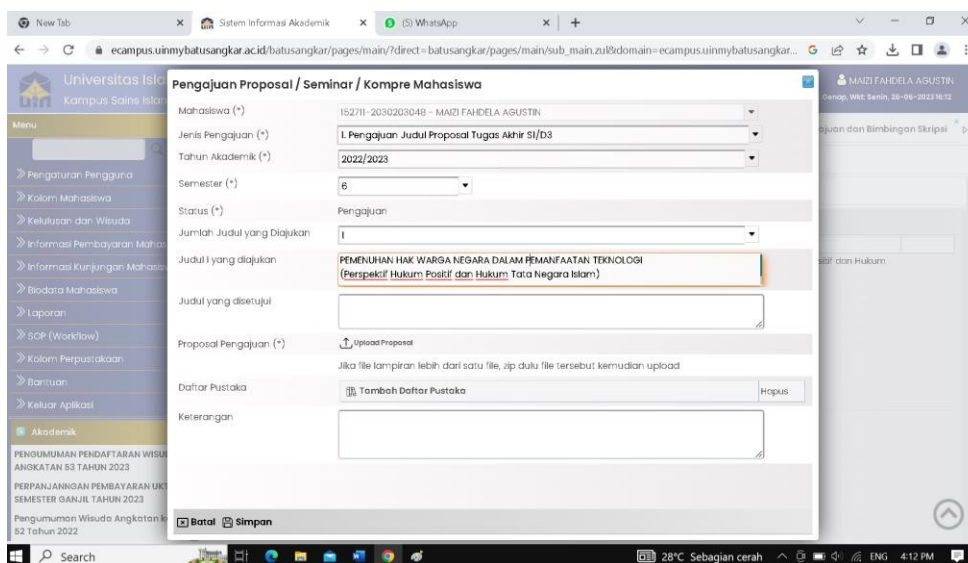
New Tab
Sistem Informasi Akademik
(5) WhatsApp
ecampus.uinmybatusangkar.ac.id/batusangkar/pages/main/?direct=batusangkar/pages/main/sub_main.zul&domain=ecampus.uinmybatusangkar...

Universitas Isla
Kampus Sains Islam
MAIZI FAHDELA AGUSTIN
Genap, Wkt: Senin, 26-06-2023 16:12
Menu
Pengaturan Pengguna
Kolom Mahasiswa
Kelulusan dan Wisuda
Informasi Pembayaran Maha
Informasi Kunjungan Mahasis
Biodata Mahasiswa
Laporan
SOP (Workflow)
Kolom Perpustakaan
Bantuan
Keluar Aplikasi
Akademik
PENGUMUMAN PENDAFTARAN WISU ANGKATAN 53 TAHUN 2023
PERPANJANGAN PEMBAYARAN UKT SEMESTER GANJIL TAHUN 2023
Pengumuman Wisuda Angkatan k 52 Tahun 2022
ajuan dan Bimbingan Skripsi
sitif dan Hukum

Pengajuan Proposal / Seminar / Kompre Mahasiswa
Mahasiswa (*) 152711-2030203048 - MAIZI FAHDELA AGUSTIN
Jenis Pengajuan (*) 1. Pengajuan Judul Proposal Tugas Akhir S1/D3
Tahun Akademik (*) 2022/2023
Semester (*) 6
Status (*) Pengajuan
Jumlah Judul yang Diajukan 1
Judul I yang diajukan PEMENUHAN HAK WARGA NEGARA DALAM PEMANFAATAN TEKNOLOGI (Perspektif Hukum Positif dan Hukum Tata Negara Islam)
Judul yang disetujui
Proposal Pengajuan (*) Upload Proposal
Jika file lampiran lebih dari satu file, zip dulu file tersebut kemudian upload
Daftar Pustaka Tambah Daftar Pustaka Hapus
Keterangan
Batal Simpan

Search
28°C Sebagian cerah ENG 4:12 PM